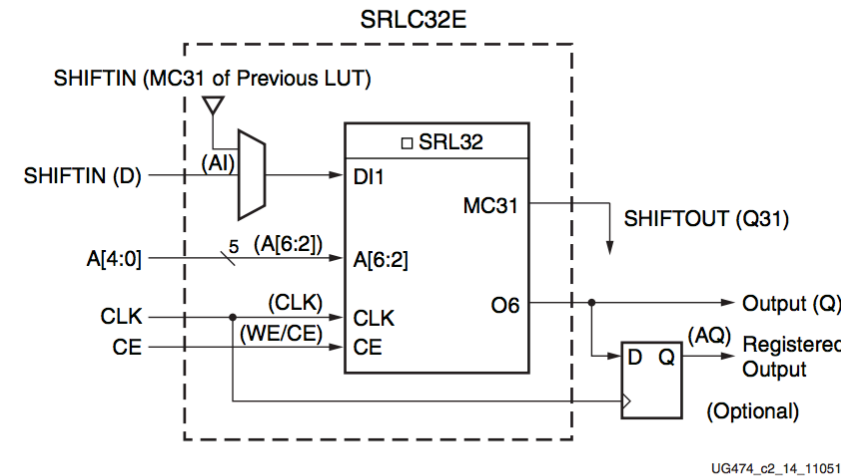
SRLC32E

SHIFTIN (MC31 of Previous LUT)

SHIFTIN (D)

(AI)

□ SRL32

DI1

MC31

SHIFTOUT (Q31)

A[4:0]

5

(A[6:2])

A[6:2]

CLK

(CLK)

CLK

O6

Output (Q)

CE

(WE/CE)

CE

(AQ)

D Q

Registered Output

(Optional)

UG474_c2_14_11051